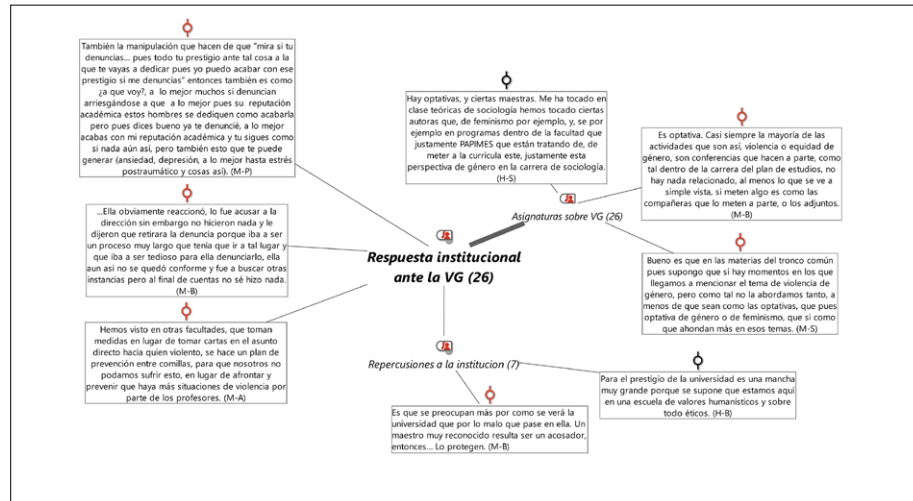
También la manipulación que hacen de que "mira si tu denuncias... pues todo tu prestigio ante tal cosa a la que te vayas a dedicar pues yo puedo acabar con ese prestigio si me denuncias" entonces también es como ¿a que voy?, a lo mejor muchos sí denuncian arriesgándose a que a lo mejor pues su reputación académica estos hombres se dediquen como acabarla pero pues dices bueno ya te denuncié, a lo mejor acabas con mi reputación académica y tu sigues como si nada aún así, pero también esto que te puede generar (ansiedad, depresión, a lo mejor hasta estrés postraumático y cosas así). (M-P)

Hay optativas, y ciertas maestras. Me ha tocado en clase teóricas de sociología hemos tocado ciertas autoras que, de feminismo por ejemplo, y, se por ejemplo en programas dentro de la facultad que justamente PAPIMES que están tratando de, de meter a la curricula este, justamente esta perspectiva de género en la carrera de sociología. (H-S)

Es optativa. Casi siempre la mayoría de las actividades que son así, violencia o equidad de género, son conferencias que hacen a parte, como tal dentro de la carrera del plan de estudios, no hay nada relacionado, al menos lo que se ve a simple vista, si meten algo es como las compañeras que lo meten a parte, o los adjuntos. (M-B)

...Ella obviamente reaccionó, lo fue acusar a la dirección sin embargo no hicieron nada y le dijeron que retirara la denuncia porque iba a ser un proceso muy largo que tenía que ir a tal lugar y que iba a ser tedioso para ella denunciarlo, ella aun así no se quedó conforme y fue a buscar otras instancias pero al final de cuentas no sé hizo nada. (M-B)

Asignaturas sobre VG (26)

Respuesta institucional ante la VG (26)

Bueno es que en las materias del tronco común pues supongo que sí hay momentos en los que llegamos a mencionar el tema de violencia de género, pero como tal no la abordamos tanto, a menos de que sean como las optativas, que pues optativa de género o de feminismo, que sí como que ahondan más en esos temas. (M-S)

Hemos visto en otras facultades, que toman medidas en lugar de tomar cartas en el asunto directo hacia quien violento, se hace un plan de prevención entre comillas, para que nosotros no podamos sufrir esto, en lugar de afrontar y prevenir que haya más situaciones de violencia por parte de los profesores. (M-A)

Repercusiones a lo institucion (7)

Para el prestigio de la universidad es una mancha muy grande porque se supone que estamos aquí en una escuela de valores humanísticos y sobre todo éticos. (H-B)

Es que se preocupan más por como se verá la universidad que por lo malo que pase en ella. Un maestro muy reconocido resulta ser un acosador, entonces... Lo protegen. (M-B)